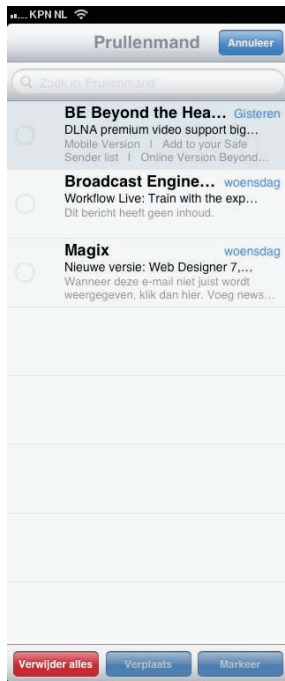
KPN NL

Prullenmand

Annuleer

Zoek in 'Prullenmand'

BE Beyond the Hea... Gisteren
DLNA premium video support big...
Mobile Version | Add to your Safe Sender list | Online Version Beyond...

Broadcast Engine... woensdag
Workflow Live: Train with the exp...
Dit bericht heeft geen inhoud.

Magix woensdag
Nieuwe versie: Web Designer 7,...
Wanneer deze e-mail niet juist wordt weergegeven, klik dan hier. Voeg news...

Verwijder alles

Verplaats

Markeer